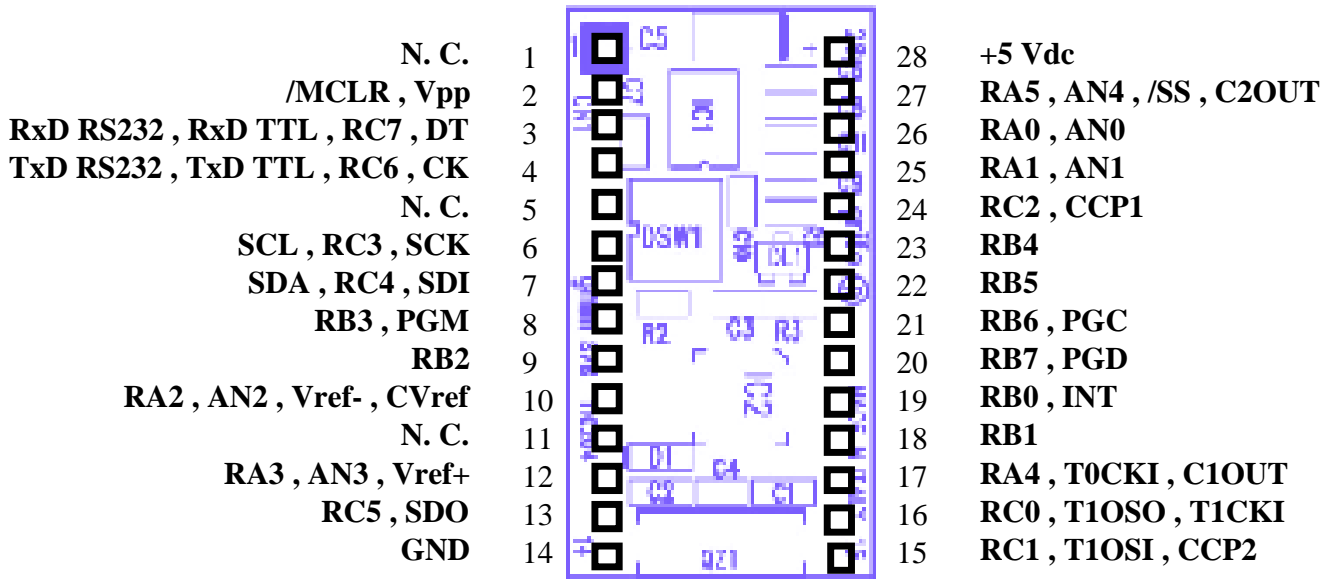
N. C. 1
/MCLR , Vpp 2
RxD RS232 , RxD TTL , RC7 , DT 3
TxD RS232 , TxD TTL , RC6 , CK 4
N. C. 5
SCL , RC3 , SCK 6
SDA , RC4 , SDI 7
RB3 , PGM 8
RB2 9
RA2 , AN2 , Vref- , CVref 10
N. C. 11
RA3 , AN3 , Vref+ 12
RC5 , SDO 13
GND 14

C5
IC1
DSW1
DL1
R2
C3
R3
R1
D1
C4
C2
C1
QZ1

28 +5 Vdc
27 RA5 , AN4 , /SS , C2OUT
26 RA0 , AN0
25 RA1 , AN1
24 RC2 , CCP1
23 RB4
22 RB5
21 RB6 , PGC
20 RB7 , PGD
19 RB0 , INT
18 RB1
17 RA4 , T0CKI , C1OUT
16 RC0 , T1OSO , T1CKI
15 RC1 , T1OSI , CCP2